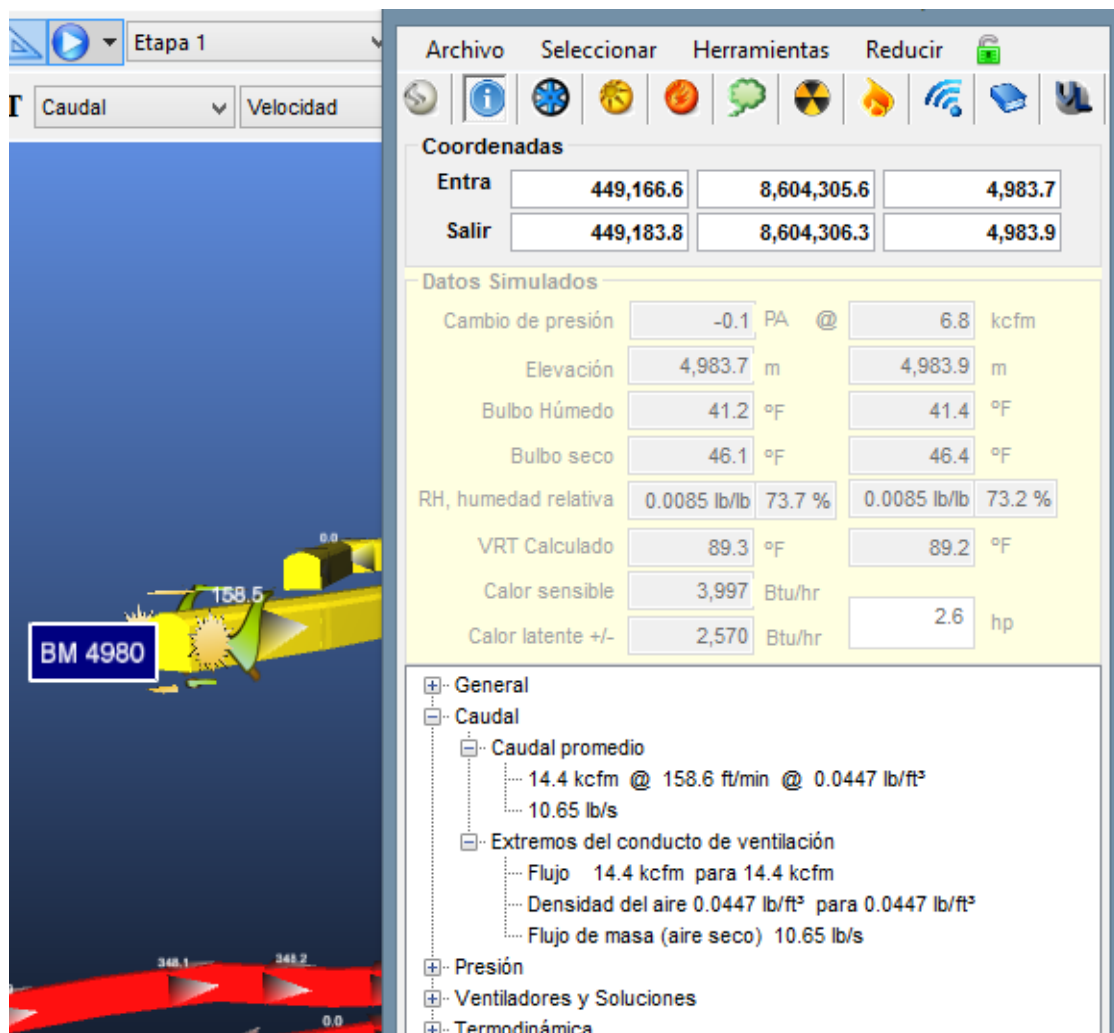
Etapa 1

Caudal

Velocidad

0.0

158.5

BM 4980

348.1

348.2

0.0

Archivo Seleccionar Herramientas Reducir

Coordenadas

| | | | |
|---|---|---|---|
| Entra | 449,166.6 | 8,604,305.6 | 4,983.7 |
| Salir | 449,183.8 | 8,604,306.3 | 4,983.9 |

Datos Simulados

| | | | | | |
|---|---|---|---|---|---|
| Cambio de presión | -0.1 | PA @ | 6.8 | kcfm | |
| Elevación | 4,983.7 | m | 4,983.9 | m | |
| Bulbo Húmedo | 41.2 | °F | 41.4 | °F | |
| Bulbo seco | 46.1 | °F | 46.4 | °F | |
| RH, humedad relativa | 0.0085 lb/lb | 73.7 % | 0.0085 lb/lb | 73.2 % | |
| VRT Calculado | 89.3 | °F | 89.2 | °F | |
| Calor sensible | 3,997 | Btu/hr | 2.6 | hp | |
| Calor latente +/- | 2,570 | Btu/hr | | | |

General
Caudal
Caudal promedio
14.4 kcfm @ 158.6 ft/min @ 0.0447 lb/ft³
10.65 lb/s
Extremos del conducto de ventilación
Flujo 14.4 kcfm para 14.4 kcfm
Densidad del aire 0.0447 lb/ft³ para 0.0447 lb/ft³
Flujo de masa (aire seco) 10.65 lb/s
Presión
Ventiladores y Soluciones
Termodinámica